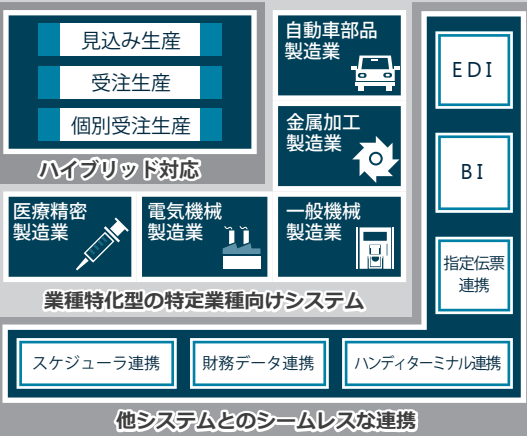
見込み生産

受注生産

個別受注生産

ハイブリッド対応

自動車部品製造業

金属加工製造業

医療精密製造業

電気機械製造業

一般機械製造業

業種特化型の特定業種向けシステム

EDI

BI

指定伝票連携

スケジューラ連携

財務データ連携

ハンディターミナル連携

他システムとのシームレスな連携